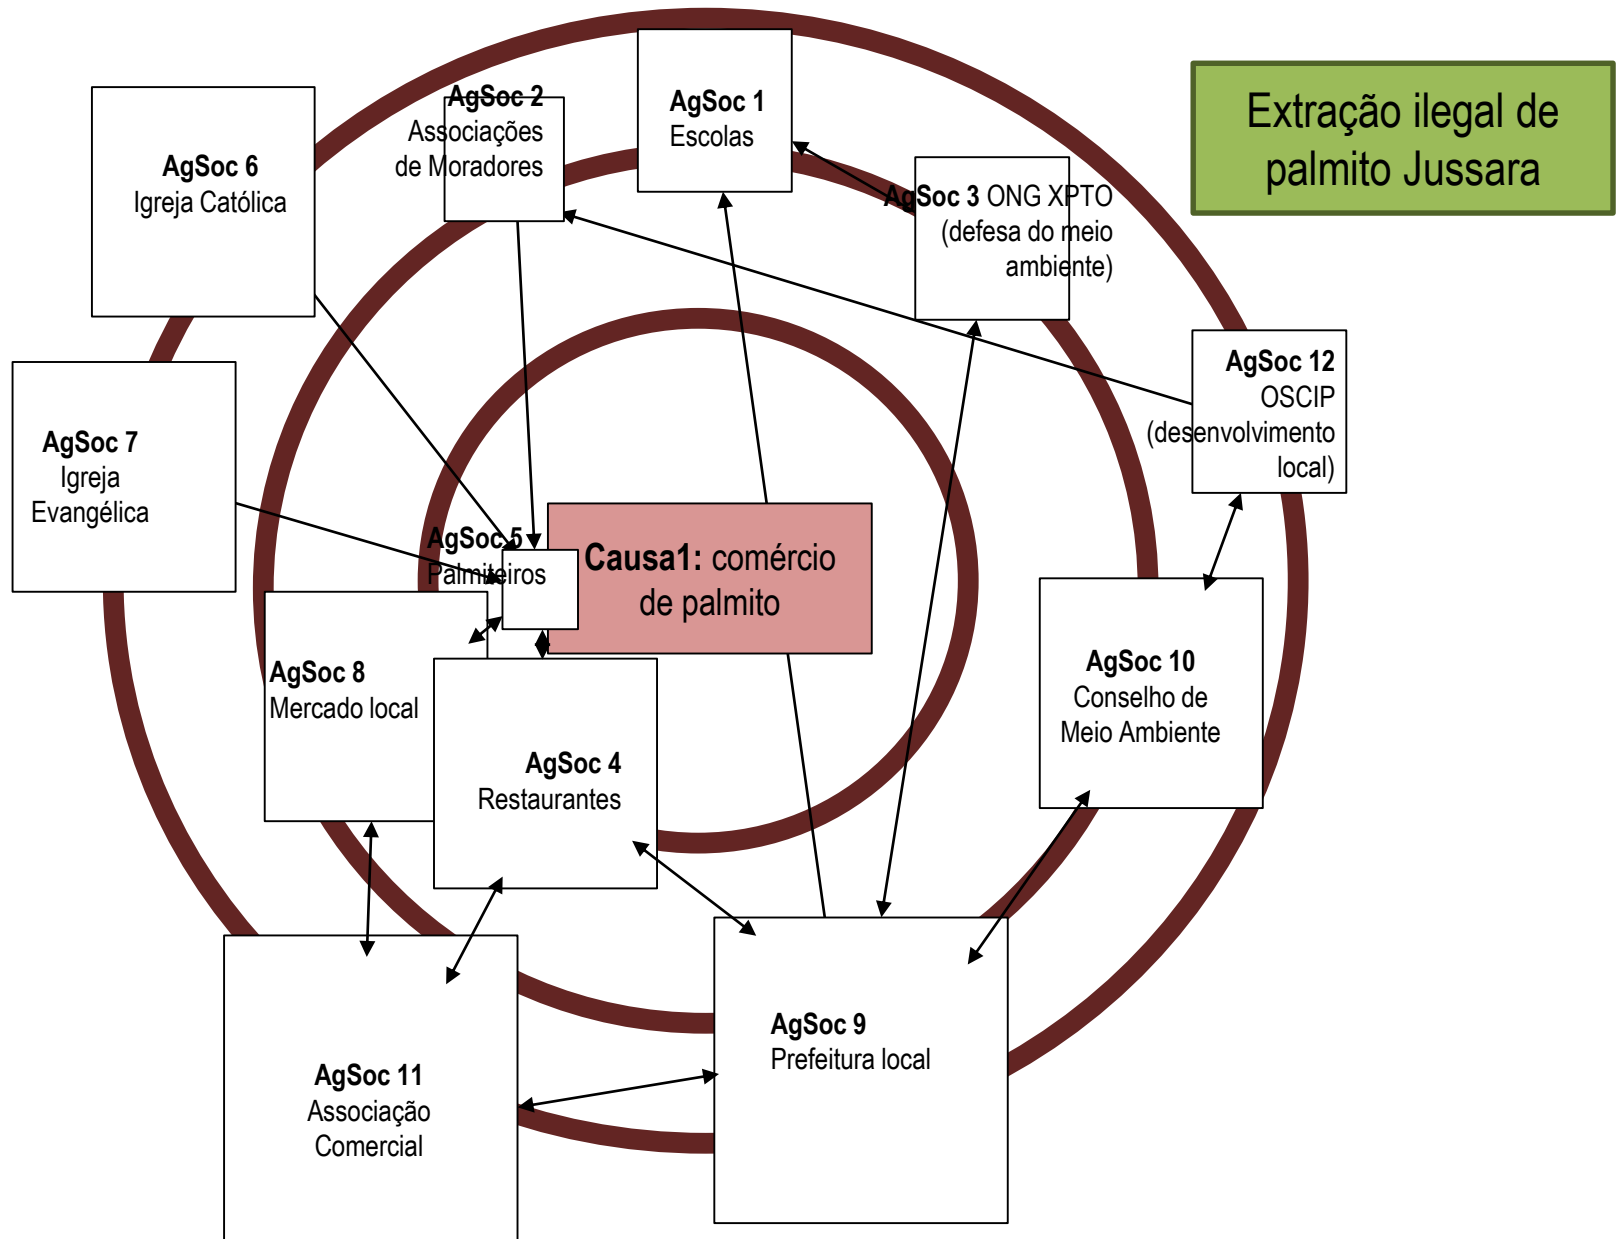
Extração ilegal de palmito Jussara

AgSoc 6
Igreja Católica

AgSoc 2
Associações de Moradores

AgSoc 1
Escolas

AgSoc 3 ONG XPTO (defesa do meio ambiente)

AgSoc 12
OSCIP (desenvolvimento local)

AgSoc 7
Igreja Evangélica

AgSoc 5
Palmiteiros

Causa1: comércio de palmito

AgSoc 8
Mercado local

AgSoc 4
Restaurantes

AgSoc 10
Conselho de Meio Ambiente

AgSoc 9
Prefeitura local

AgSoc 11
Associação Comercial